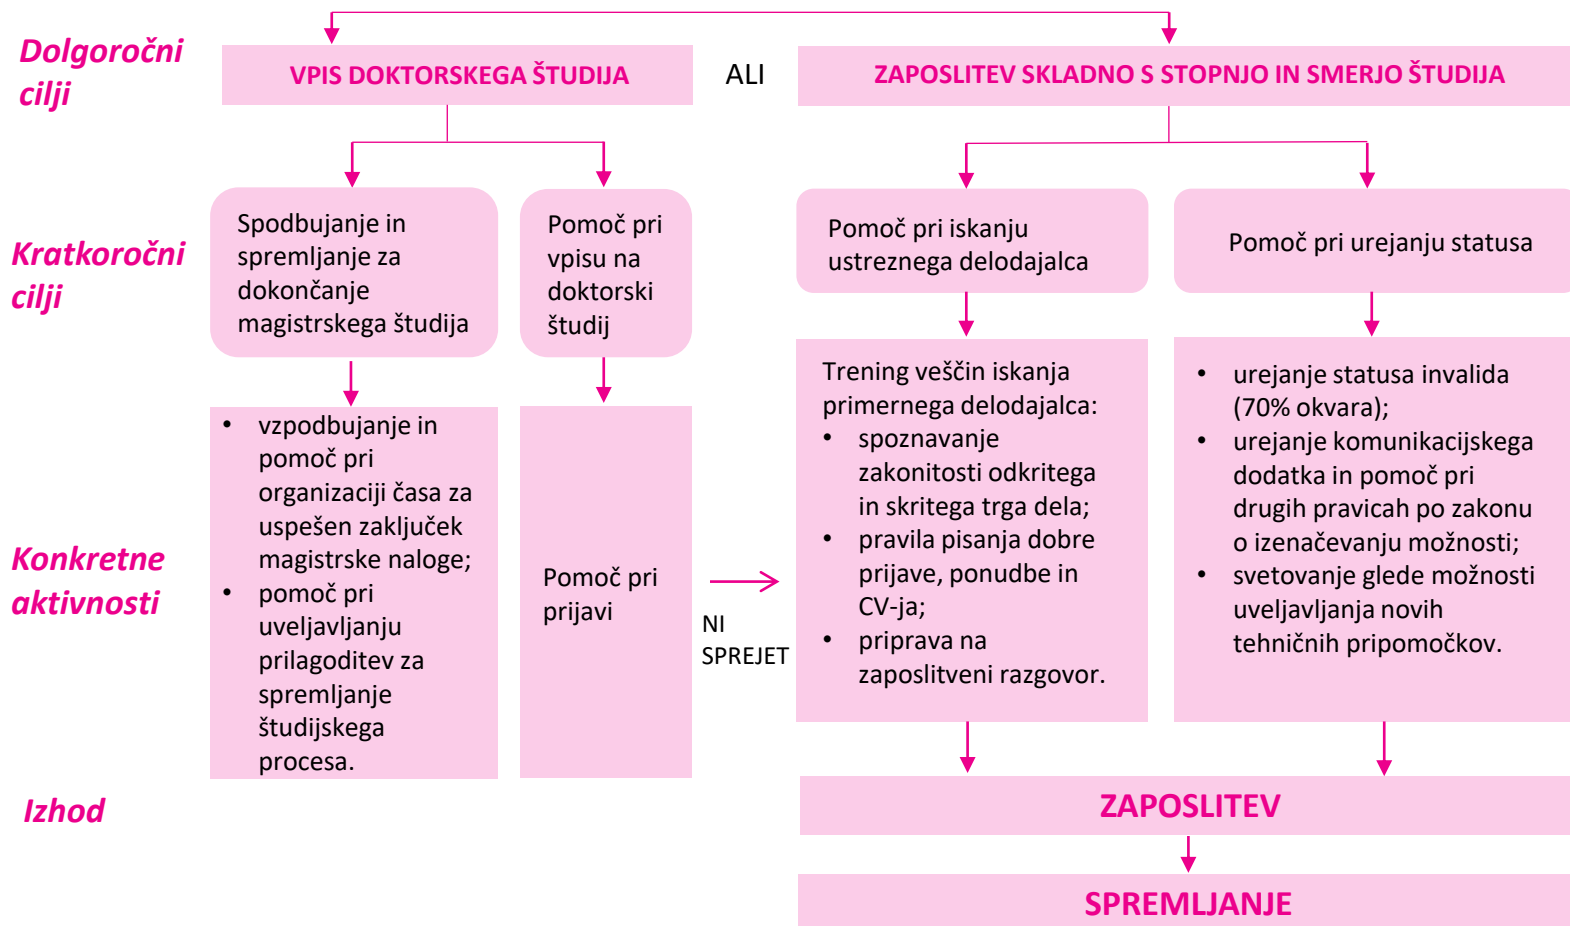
Dolgoročni cilji

VPIS DOKTORSKEGA ŠTUDIJA

ALI

ZAPOSLITEV SKLADNO S STOPNJO IN SMERJO ŠTUDIJA

Kratkoročni cilji

Spodbujanje in spremljanje za dokončanje magistrskega študija

Pomoč pri vpisu na doktorski študij

Pomoč pri iskanju ustreznega delodajalca

Pomoč pri urejanju statusa

Konkretne aktivnosti

- vzpodbujanje in pomoč pri organizaciji časa za uspešen zaključek magistrske naloge;
- pomoč pri uveljavljanju prilagoditev za spremljanje študijskega procesa.

Pomoč pri prijavi

NI SPREJET

Trening veščin iskanja primernega delodajalca:
- spoznavanje zakonitosti odkritega in skritega trga dela;
- pravila pisanja dobre prijave, ponudbe in CV-ja;
- priprava na zaposlitveni razgovor.

- urejanje statusa invalida (70% okvara);
- urejanje komunikacijskega dodatka in pomoč pri drugih pravicah po zakonu o izenačevanju možnosti;
- svetovanje glede možnosti uveljavljanja novih tehničnih pripomočkov.

Izhod

ZAPOSLITEV

SPREMLJANJE